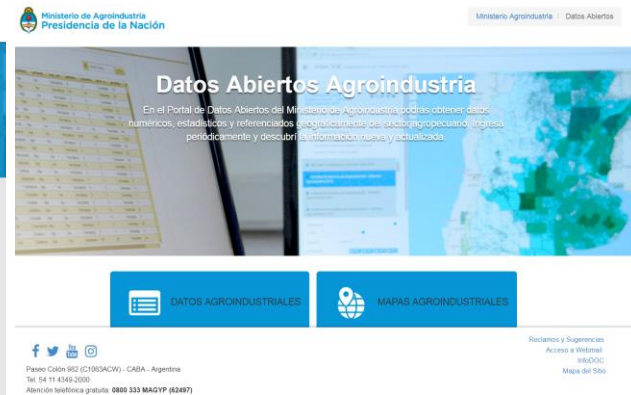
Ministerio de Agroindustria
Presidencia de la Nación

Ministerio Agroindustria / Datos Abiertos

Datos Abiertos Agroindustria

En el Portal de Datos Abiertos del Ministerio de Agroindustria podrás obtener datos numéricos, estadísticos y referenciados geográficamente del sector agropecuario. Ingresá periódicamente y descubrí la información nueva y actualizada.

DATOS AGROINDUSTRIALES

MAPAS AGROINDUSTRIALES

Paseo Colón 982 (C1063ACW) - CABA - Argentina
Tel. 54 11 4349-2000
Atención telefónica gratuita: 0800 333 MAGYP (62497)

Reclamos y Sugerencias
Acceso a Webmail
InfoDOC
Mapa del Sitio